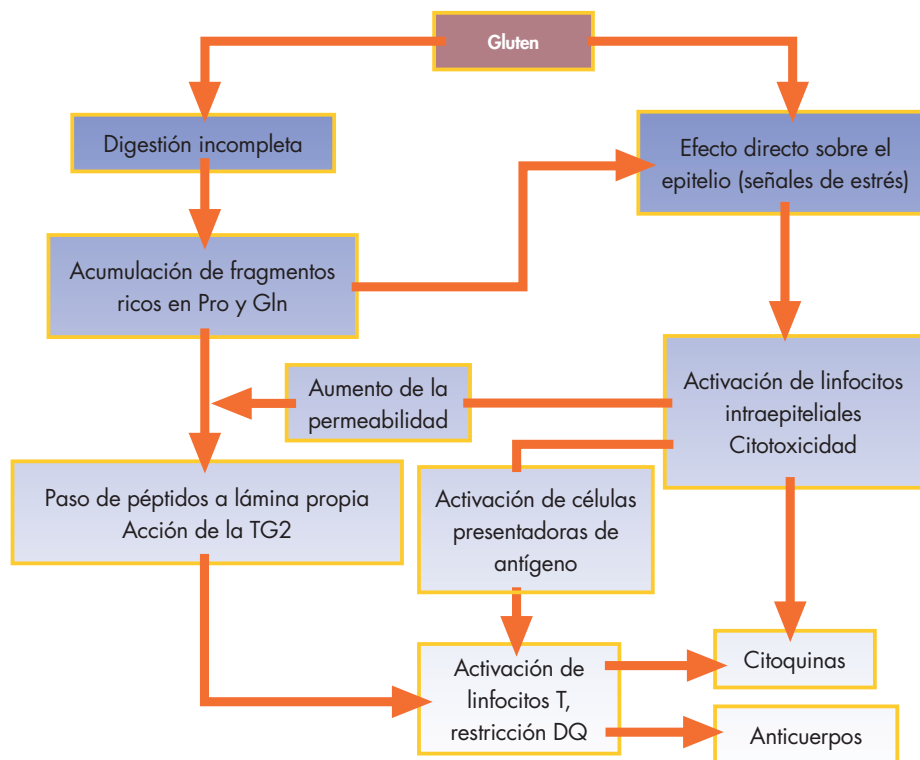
Gluten

Digestión incompleta

Efecto directo sobre el epitelio (señales de estrés)

Acumulación de fragmentos ricos en Pro y Gln

Aumento de la permeabilidad

Activación de linfocitos intraepiteliales Citotoxicidad

Paso de péptidos a lámina propia Acción de la TG2

Activación de células presentadoras de antígeno

Activación de linfocitos T, restricción DQ

Citoquinas

Anticuerpos